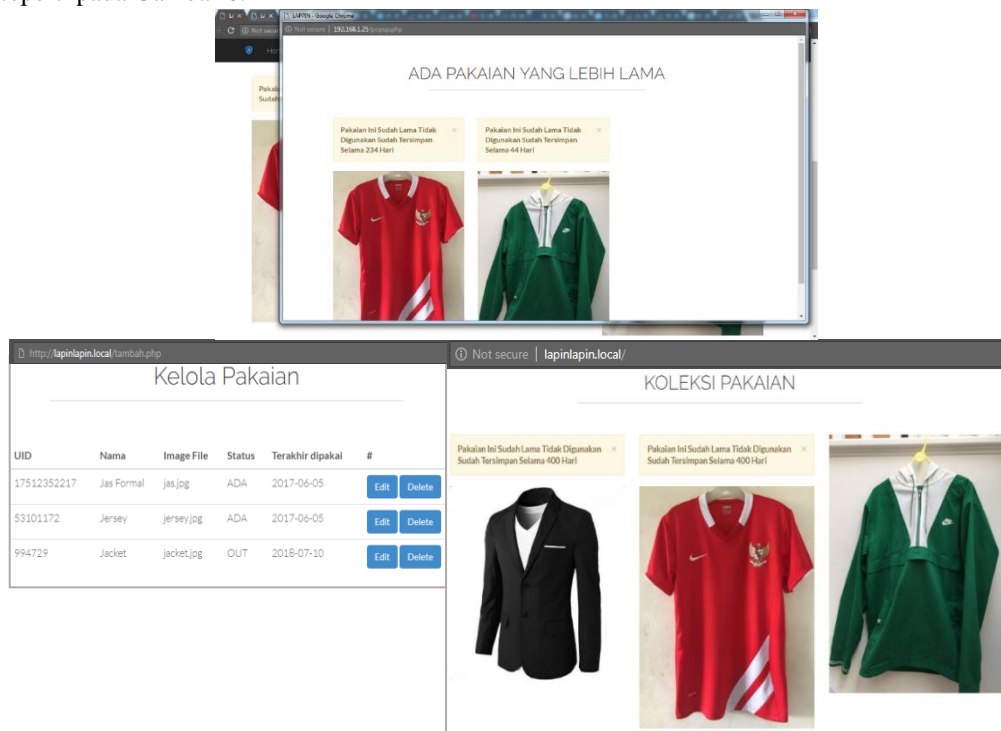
LAPIPIN - Google Chrome

Not secure | 192.168.1.25/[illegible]

ADA PAKAIAN YANG LEBIH LAMA

Pakaian Ini Sudah Lama Tidak Digunakan Sudah Tersimpan Selama 234 Hari ×

Pakaian Ini Sudah Lama Tidak Digunakan Sudah Tersimpan Selama 44 Hari ×

http://lapinlapin.local/tambah.php

Kelola Pakaian

| UID | Nama | Image File | Status | Terakhir dipakai | # |
|---|---|---|---|---|---|
| 17512352217 | Jas Formal | jas.jpg | ADA | 2017-06-05 | Edit Delete |
| 53101172 | Jersey | jersey.jpg | ADA | 2017-06-05 | Edit Delete |
| 994729 | Jacket | jacket.jpg | OUT | 2018-07-10 | Edit Delete |

Not secure | lapinlapin.local/

KOLEKSI PAKAIAN

Pakaian Ini Sudah Lama Tidak Digunakan Sudah Tersimpan Selama 400 Hari ×

Pakaian Ini Sudah Lama Tidak Digunakan Sudah Tersimpan Selama 400 Hari ×